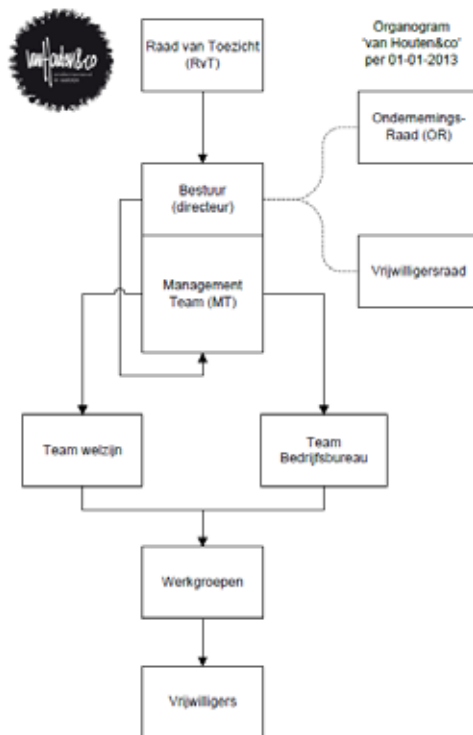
vanHouten&co

Organogram 'van Houten&co' per 01-01-2013

Raad van Toezicht (RvT)

Ondernemings-Raad (OR)

Bestuur (directeur)

Vrijwilligersraad

Management Team (MT)

Team welzijn

Team Bedrijfsbureau

Werkgroepen

Vrijwilligers